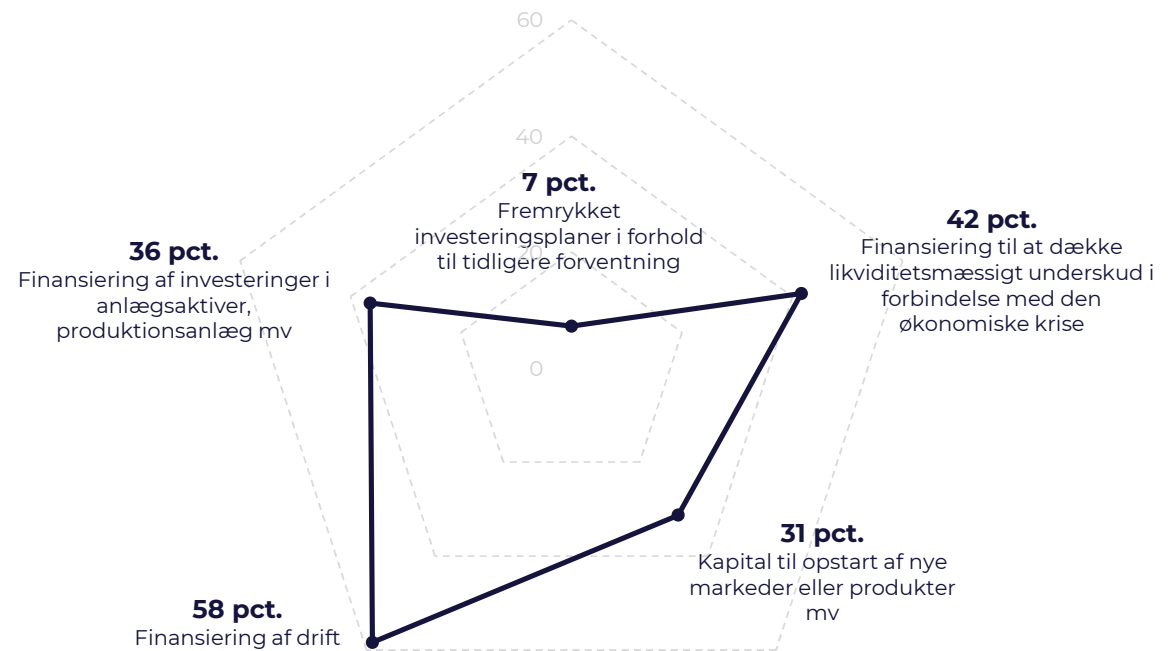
60

40

7 pct.
Fremrykket investeringsplaner i forhold til tidligere forventning

42 pct.
Finansiering til at dække likviditetsmæssigt underskud i forbindelse med den økonomiske krise

36 pct.
Finansiering af investeringer i anlægsaktiver, produktionsanlæg mv

0

31 pct.
Kapital til opstart af nye markeder eller produkter mv

58 pct.
Finansiering af drift